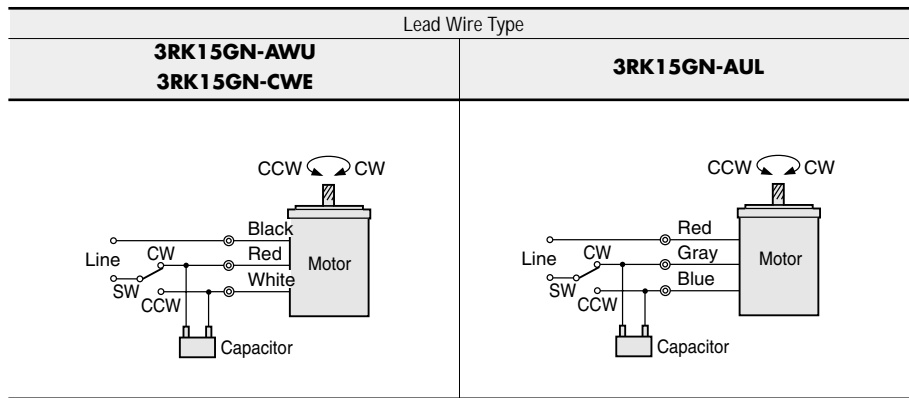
| Lead Wire Type | |
|---|---|
| 3RK15GN-AWU<br>3RK15GN-CWE | 3RK15GN-AUL |
| CCW CW<br>Black<br>Line CW Red Motor<br>SW White<br>CCW<br>Capacitor | CCW CW<br>Red<br>Line CW Gray Motor<br>SW Blue<br>CCW<br>Capacitor |